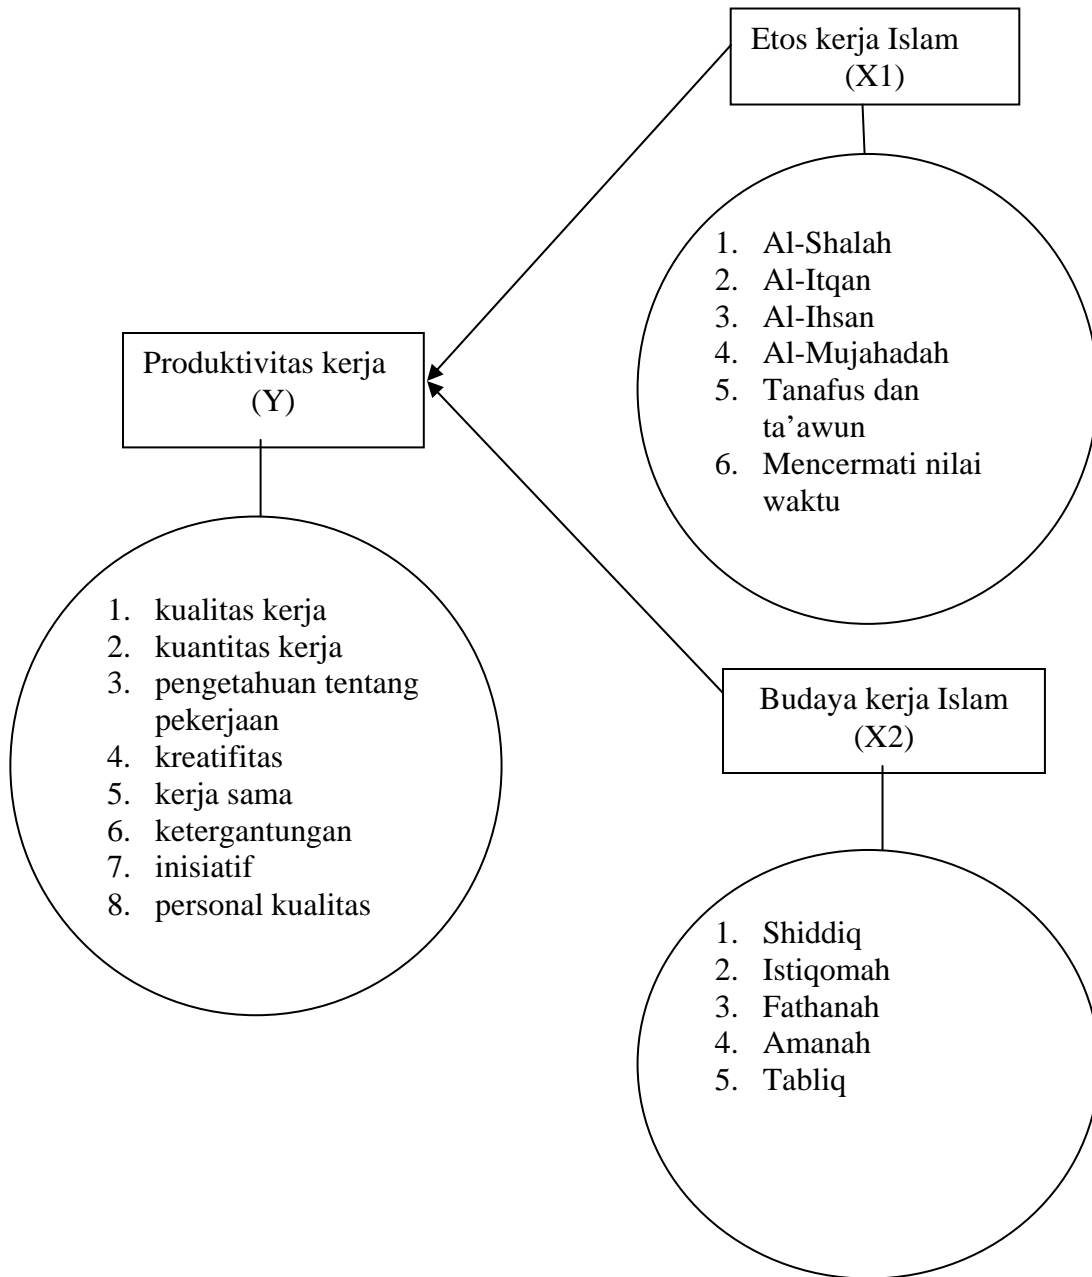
Etos kerja Islam
(X1)

1. Al-Shalah
2. Al-Itqan
3. Al-Ihsan
4. Al-Mujahadah
5. Tanafus dan ta'awun
6. Mencermati nilai waktu

Produktivitas kerja
(Y)

1. kualitas kerja
2. kuantitas kerja
3. pengetahuan tentang pekerjaan
4. kreatifitas
5. kerja sama
6. ketergantungan
7. inisiatif
8. personal kualitas

Budaya kerja Islam
(X2)

1. Shiddiq
2. Istiqomah
3. Fathanah
4. Amanah
5. Tabliq